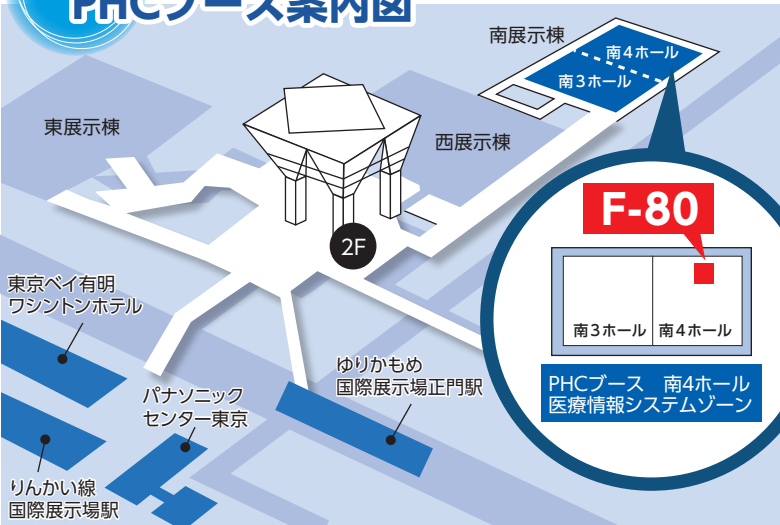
PHCブース案内図

南展示棟
南４ホール
南３ホール

東展示棟

西展示棟

2F

F-80

南３ホール
南４ホール

PHCブース　南4ホール
医療情報システムゾーン

東京ベイ有明
ワシントンホテル

ゆりかもめ
国際展示場正門駅

パナソニック
センター東京

りんかい線
国際展示場駅